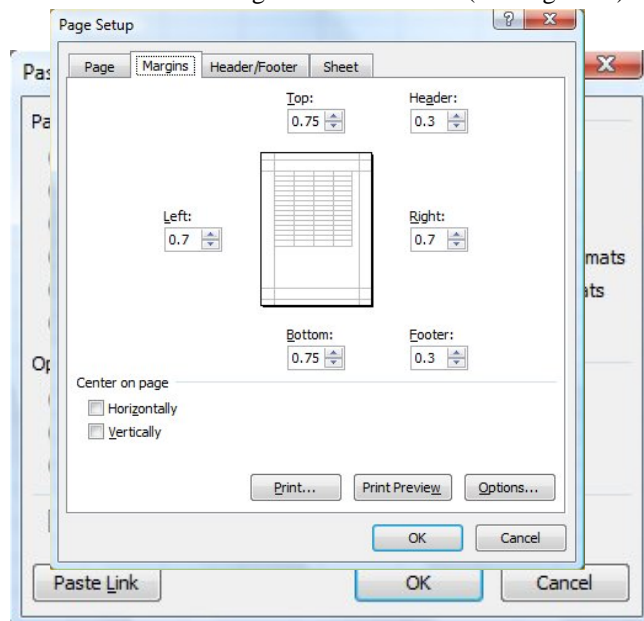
Page Setup

Page | Margins | Header/Footer | Sheet

Top:
0.75

Header:
0.3

Left:
0.7

Right:
0.7

Bottom:
0.75

Footer:
0.3

Center on page
Horizontally
Vertically

Print... | Print Preview | Options...

OK | Cancel

Pas
Pa
mats
ats
Op

Paste Link | OK | Cancel